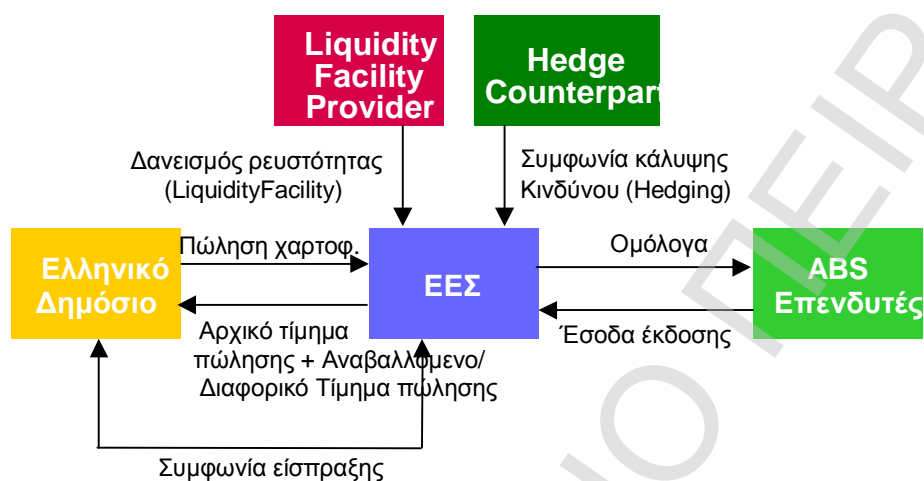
Liquidity Facility Provider

Hedge Counterpart

Δανεισμός ρευστότητας (LiquidityFacility)

Συμφωνία κάλυψης Κινδύνου (Hedging)

Ελληνικό Δημόσιο

Πώληση χαρτοφ.

ΕΕΣ

Ομόλογα

ABS Επενδυτές

Αρχικό τίμημα πώλησης + Αναβαλλόμενο/ Διαφορικό Τίμημα πώλησης

Έσοδα έκδοσης

Συμφωνία είσπραξης